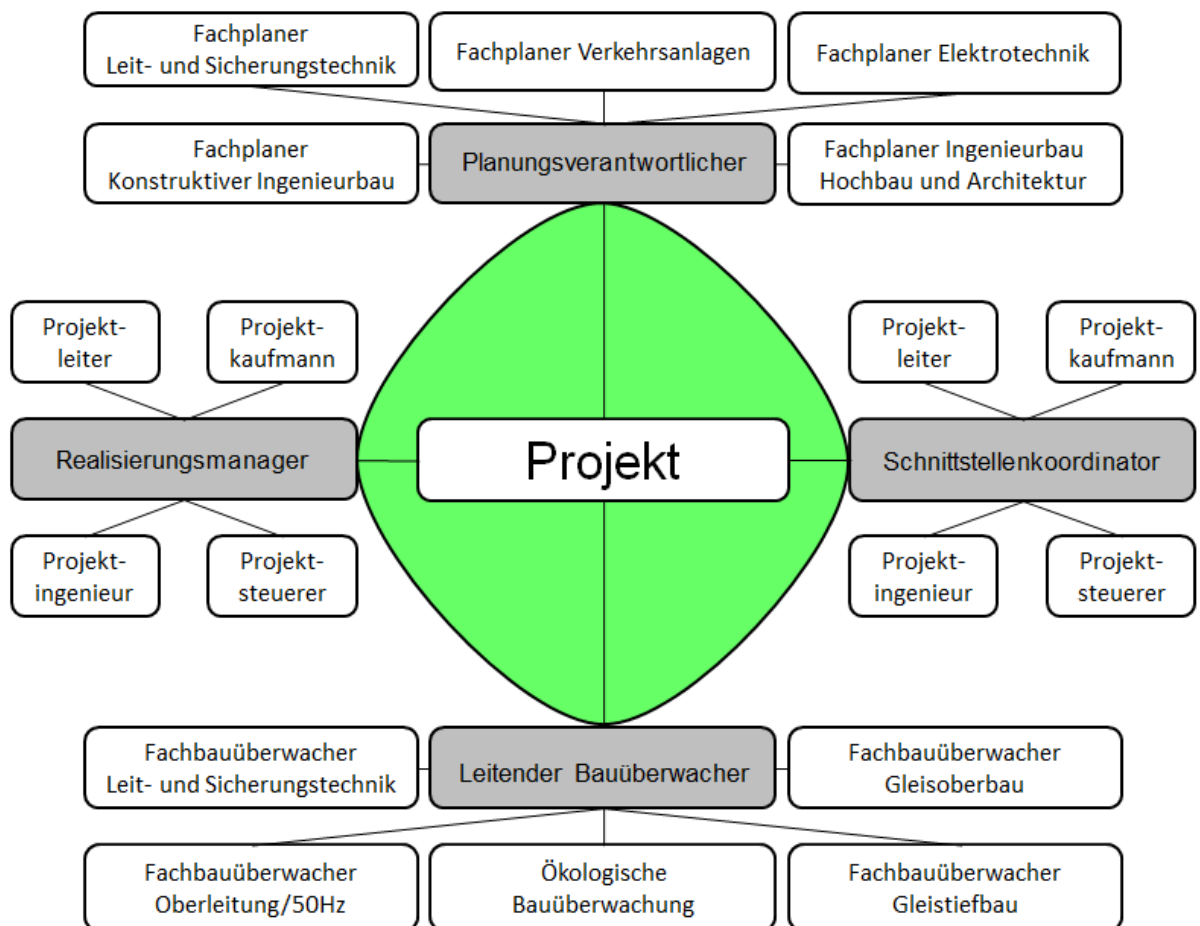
Fachplaner Leit- und Sicherungstechnik

Fachplaner Verkehrsanlagen

Fachplaner Elektrotechnik

Fachplaner Konstruktiver Ingenieurbau

Planungsverantwortlicher

Fachplaner Ingenieurbau Hochbau und Architektur

Projektleiter

Projektkaufmann

Realisierungsmanager

Projektingenieur

Projektsteuerer

Projekt

Projektleiter

Projektkaufmann

Schnittstellenkoordinator

Projektingenieur

Projektsteuerer

Fachbauüberwacher Leit- und Sicherungstechnik

Leitender Bauüberwacher

Fachbauüberwacher Gleisoberbau

Fachbauüberwacher Oberleitung/50Hz

Ökologische Bauüberwachung

Fachbauüberwacher Gleistiefbau